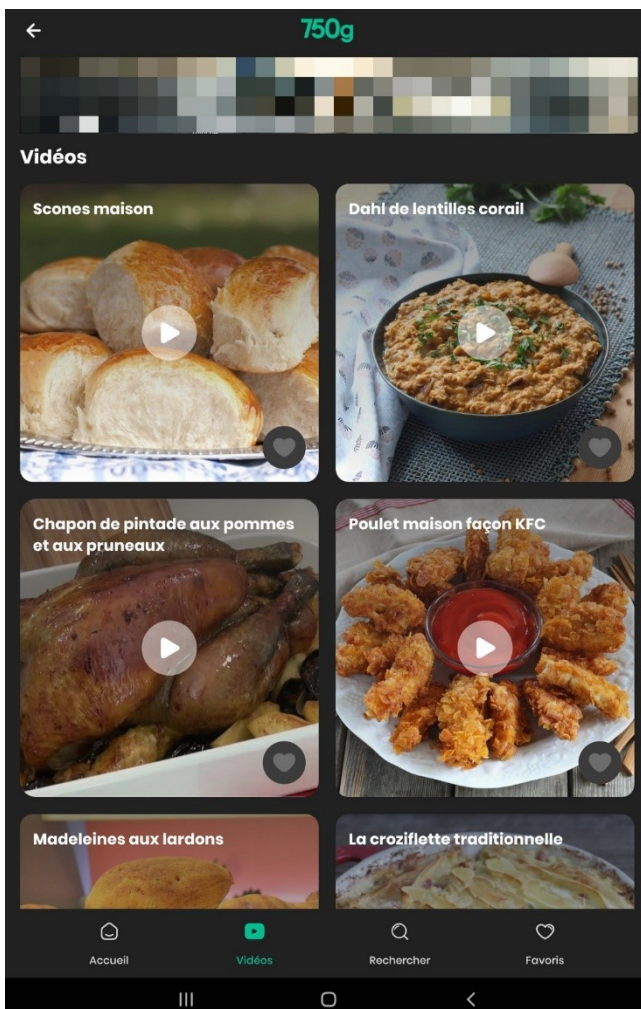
750g

Vidéos

Scones maison

Dahl de lentilles corail

Chapon de pintade aux pommes et aux pruneaux

Poulet maison façon KFC

Madeleines aux lardons

La croziflette traditionnelle

Accueil

Vidéos

Rechercher

Favoris